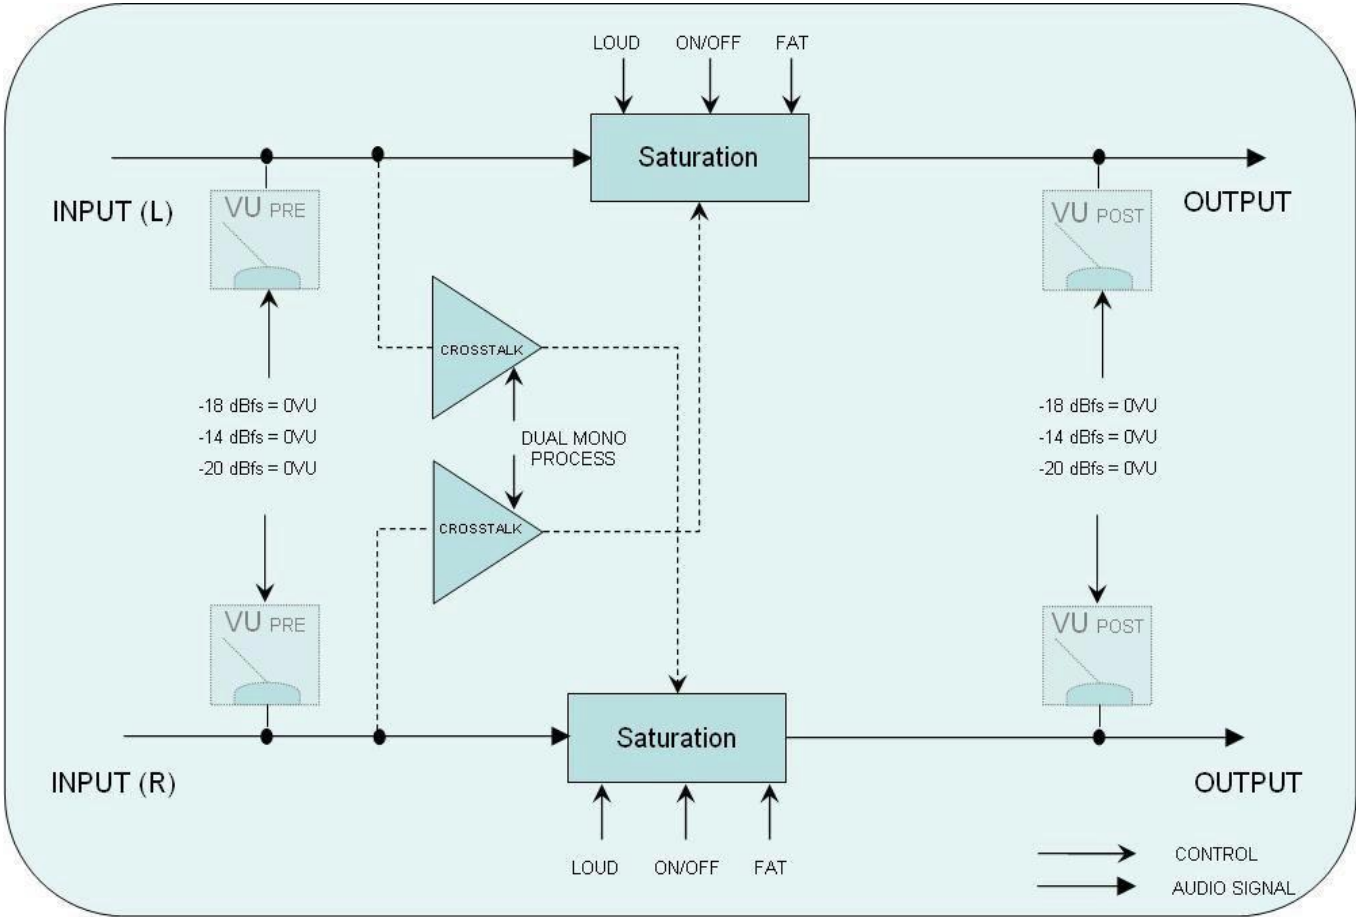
LOUD ON/OFF FAT

Saturation

INPUT (L)

OUTPUT

VU PRE

VU POST

CROSSTALK

-18 dBfs = 0VU
-14 dBfs = 0VU
-20 dBfs = 0VU

DUAL MONO PROCESS

-18 dBfs = 0VU
-14 dBfs = 0VU
-20 dBfs = 0VU

CROSSTALK

VU PRE

VU POST

Saturation

INPUT (R)

OUTPUT

LOUD ON/OFF FAT

CONTROL

AUDIO SIGNAL